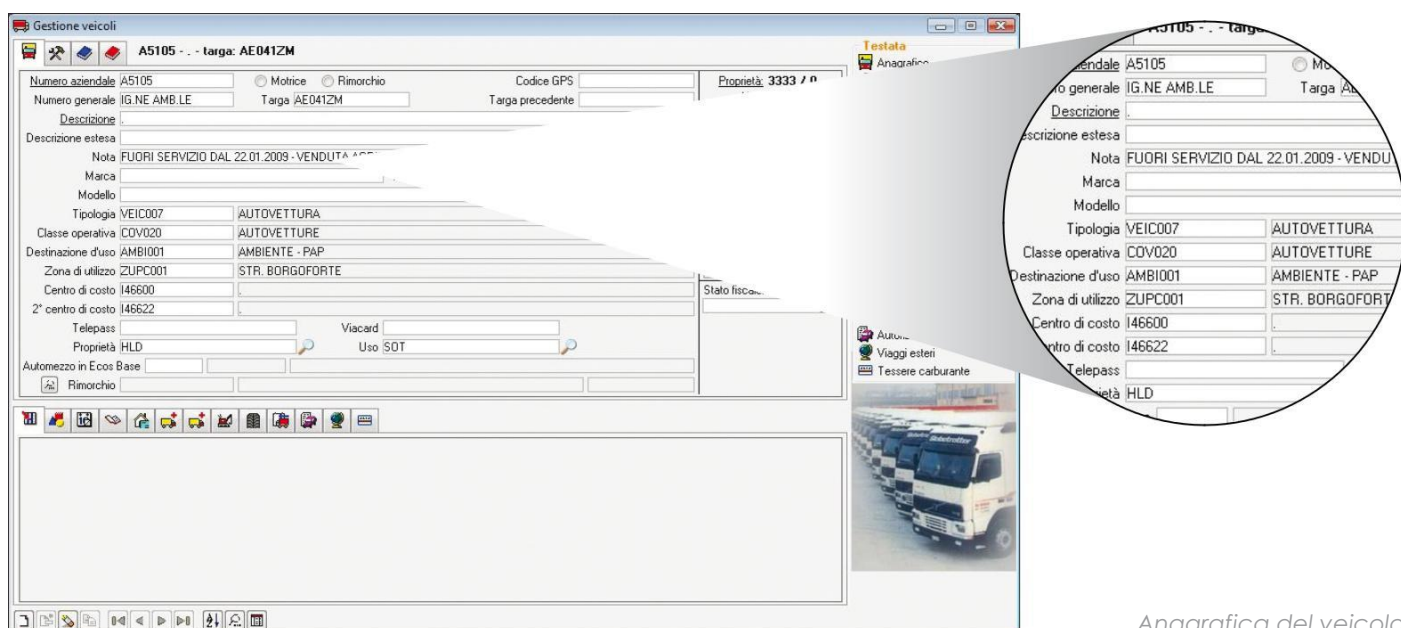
Gestione veicoli

A5105 - . - targa: AE041ZM

Testata
Anagrafica

Numero aziendale A5105
Motrice
Rimorchio
Codice GPS
Proprietà: 3333 / 0
Numero generale IG.NE AMB.LE
Targa AE041ZM
Targa precedente
Descrizione .
Descrizione estesa
Nota FUORI SERVIZIO DAL 22.01.2009 - VENDUTA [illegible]
Marca
Modello
Tipologia VEIC007 AUTOVETTURA
Classe operativa COV020 AUTOVETTURE
Destinazione d'uso AMBI001 AMBIENTE - PAP
Zona di utilizzo ZUPC001 STR. BORGOFORTE
Centro di costo I46600 .
2° centro di costo I46622 .
Stato fiscale
Telepass
Viacard
Proprietà HLD
Uso SOT
Automezzo in Ecos Base
Rimorchio

Autori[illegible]
Viaggi esteri
Tessere carburante

A5105 - . - targa
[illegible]ziendale A5105
Mo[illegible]
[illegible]o generale IG.NE AMB.LE
Targa A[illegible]
Descrizione .
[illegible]scrizione estesa
Nota FUORI SERVIZIO DAL 22.01.2009 - VENDU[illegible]
Marca
Modello
Tipologia VEIC007 AUTOVETTURA
Classe operativa COV020 AUTOVETTURE
Destinazione d'uso AMBI001 AMBIENTE - PAP
Zona di utilizzo ZUPC001 STR. BORGOFORT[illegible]
Centro di costo I46600 .
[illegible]ntro di costo I46622 .
Telepass
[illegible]ietà HLD

Anagrafica del veicolo